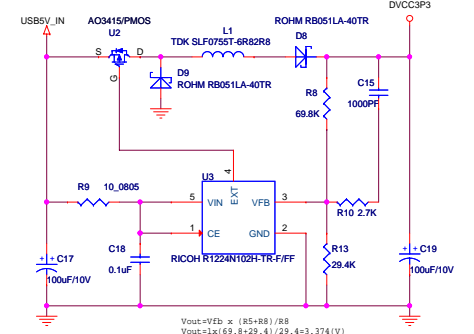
USB5V_IN
AO3415/PMOS
U2
S
D
G
L1
TDK SLF0755T-6R82R8
D8
ROHM RB051LA-40TR
DVCC3P3
D9
ROHM RB051LA-40TR
C15
1000PF
R8
69.8K
4
U3
EXT
R9
10_0805
5
VIN
VFB
3
R10
2.7K
C18
0.1uF
1
CE
GND
2
R13
29.4K
C17
100uF/10V
C19
100uF/10V
RICOH R1224N102H-TR-F/FF
Vout=Vfb x (R5+R8)/R8
Vout=1x(69.8+29.4)/29.4=3.374(V)